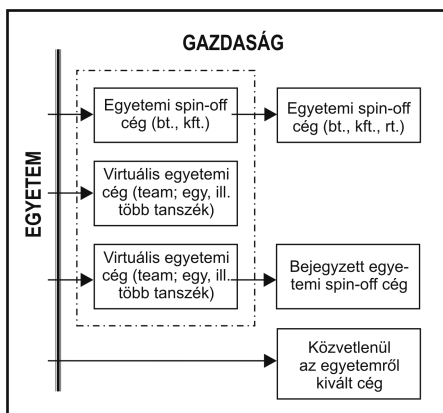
GAZDASÁG

EGYETEM

Egyetemi spin-off cég (bt., kft.)

Egyetemi spin-off cég (bt., kft., rt.)

Virtuális egyetemi cég (team; egy, ill. több tanszék)

Virtuális egyetemi cég (team; egy, ill. több tanszék)

Bejegyzett egyetemi spin-off cég

Közvetlenül az egyetemről kivált cég